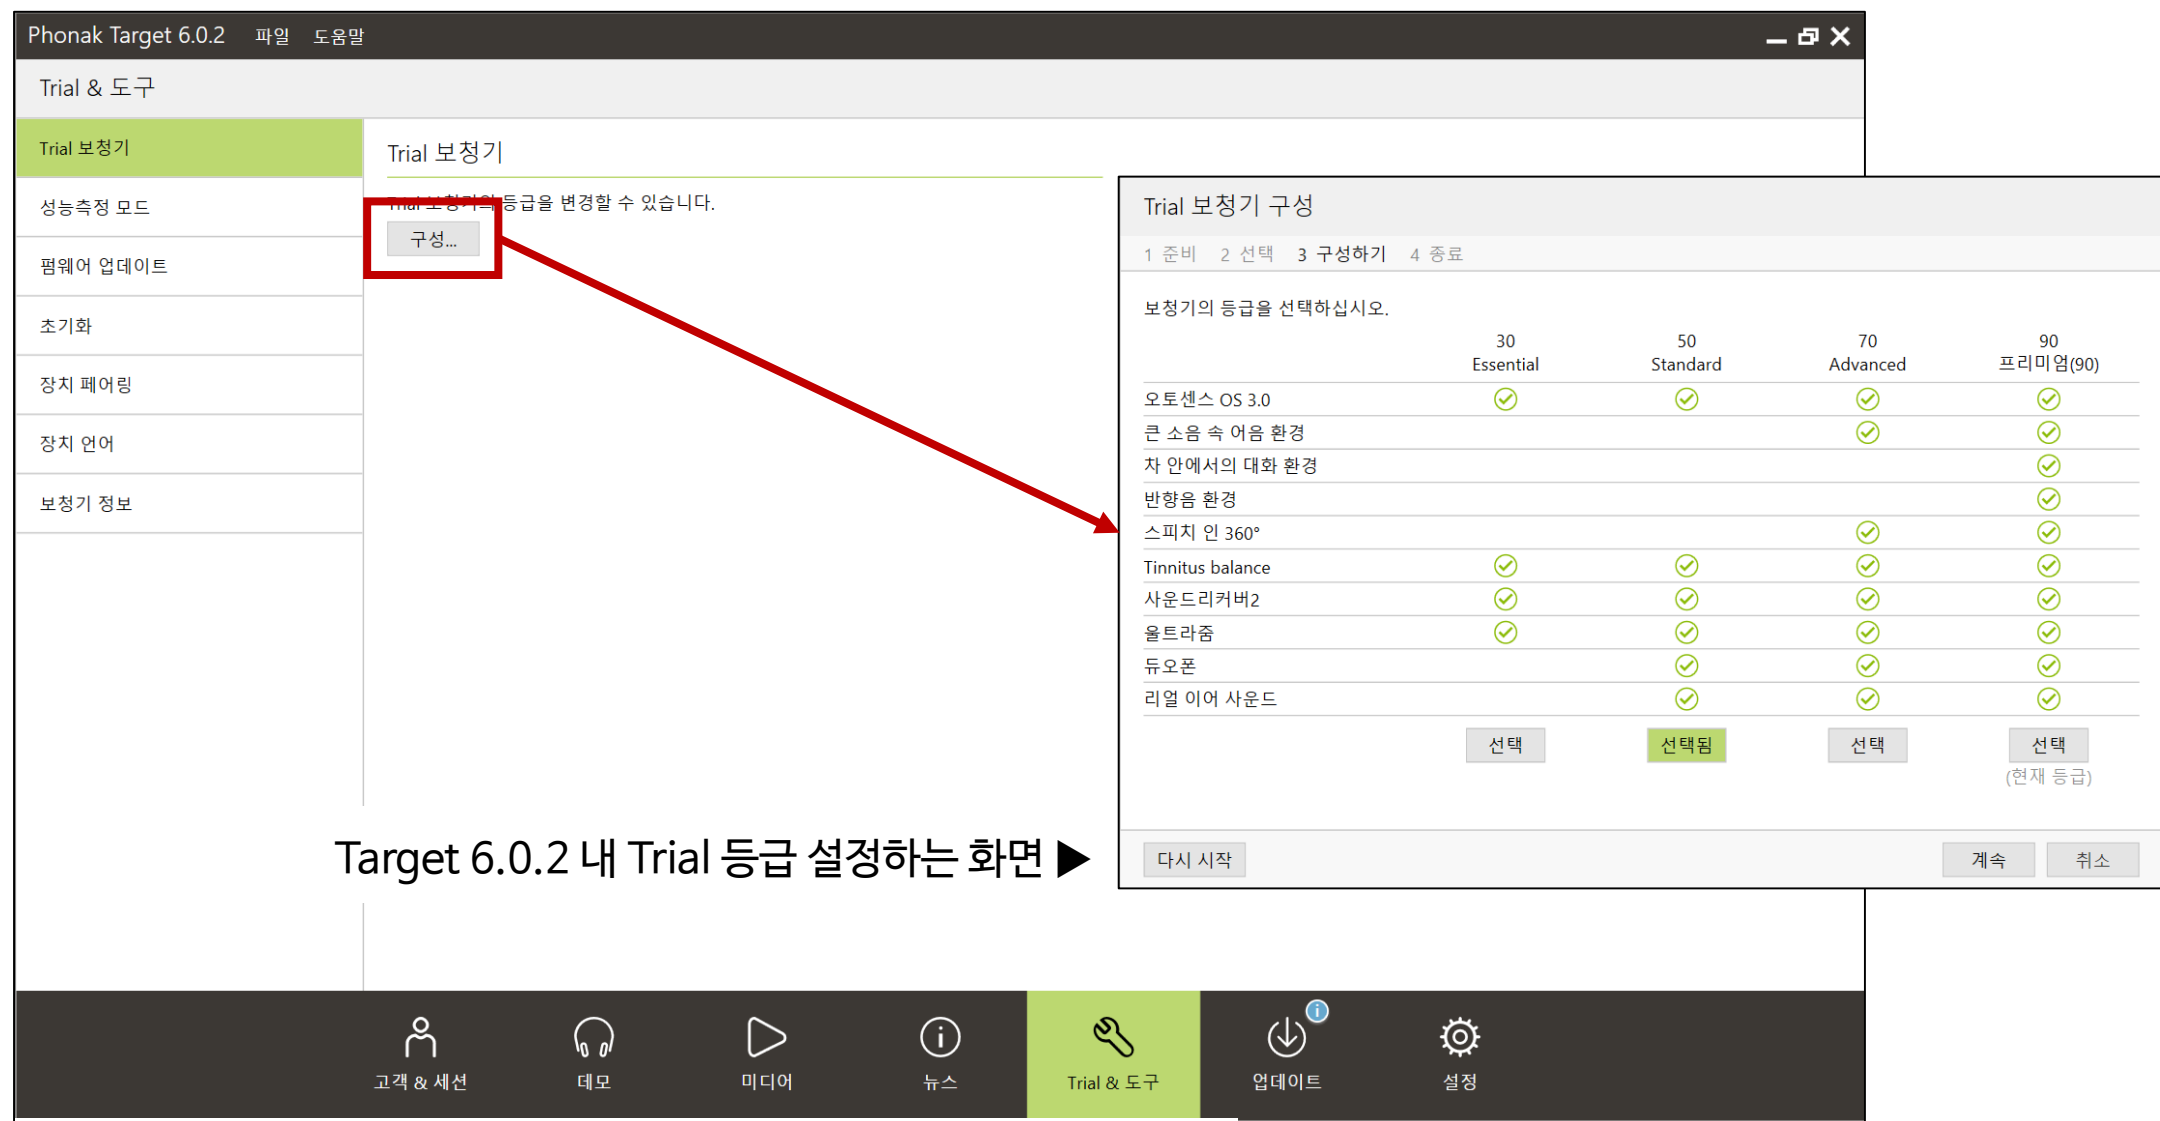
Phonak Target 6.0.2 파일 도움말

Trial & 도구

Trial 보청기
성능측정 모드
펌웨어 업데이트
초기화
장치 페어링
장치 언어
보청기 정보

Trial 보청기

Trial 보청기의 등급을 변경할 수 있습니다.

구성...

Trial 보청기 구성

1 준비 2 선택 3 구성하기 4 종료

보청기의 등급을 선택하십시오.

| | 30 Essential | 50 Standard | 70 Advanced | 90 프리미엄(90) |
|---|---|---|---|---|
| 오토센스 OS 3.0 | ✓ | ✓ | ✓ | ✓ |
| 큰 소음 속 어음 환경 | | | ✓ | ✓ |
| 차 안에서의 대화 환경 | | | | ✓ |
| 반향음 환경 | | | | ✓ |
| 스피치 인 360° | | | ✓ | ✓ |
| Tinnitus balance | ✓ | ✓ | ✓ | ✓ |
| 사운드리커버2 | ✓ | ✓ | ✓ | ✓ |
| 울트라줌 | ✓ | ✓ | ✓ | ✓ |
| 듀오폰 | | ✓ | ✓ | ✓ |
| 리얼 이어 사운드 | | ✓ | ✓ | ✓ |
| | 선택 | 선택됨 | 선택 | 선택 (현재 등급) |

다시 시작 계속 취소

Target 6.0.2 내 Trial 등급 설정하는 화면 ▶

고객 & 세션 데모 미디어 뉴스 Trial & 도구 업데이트 설정